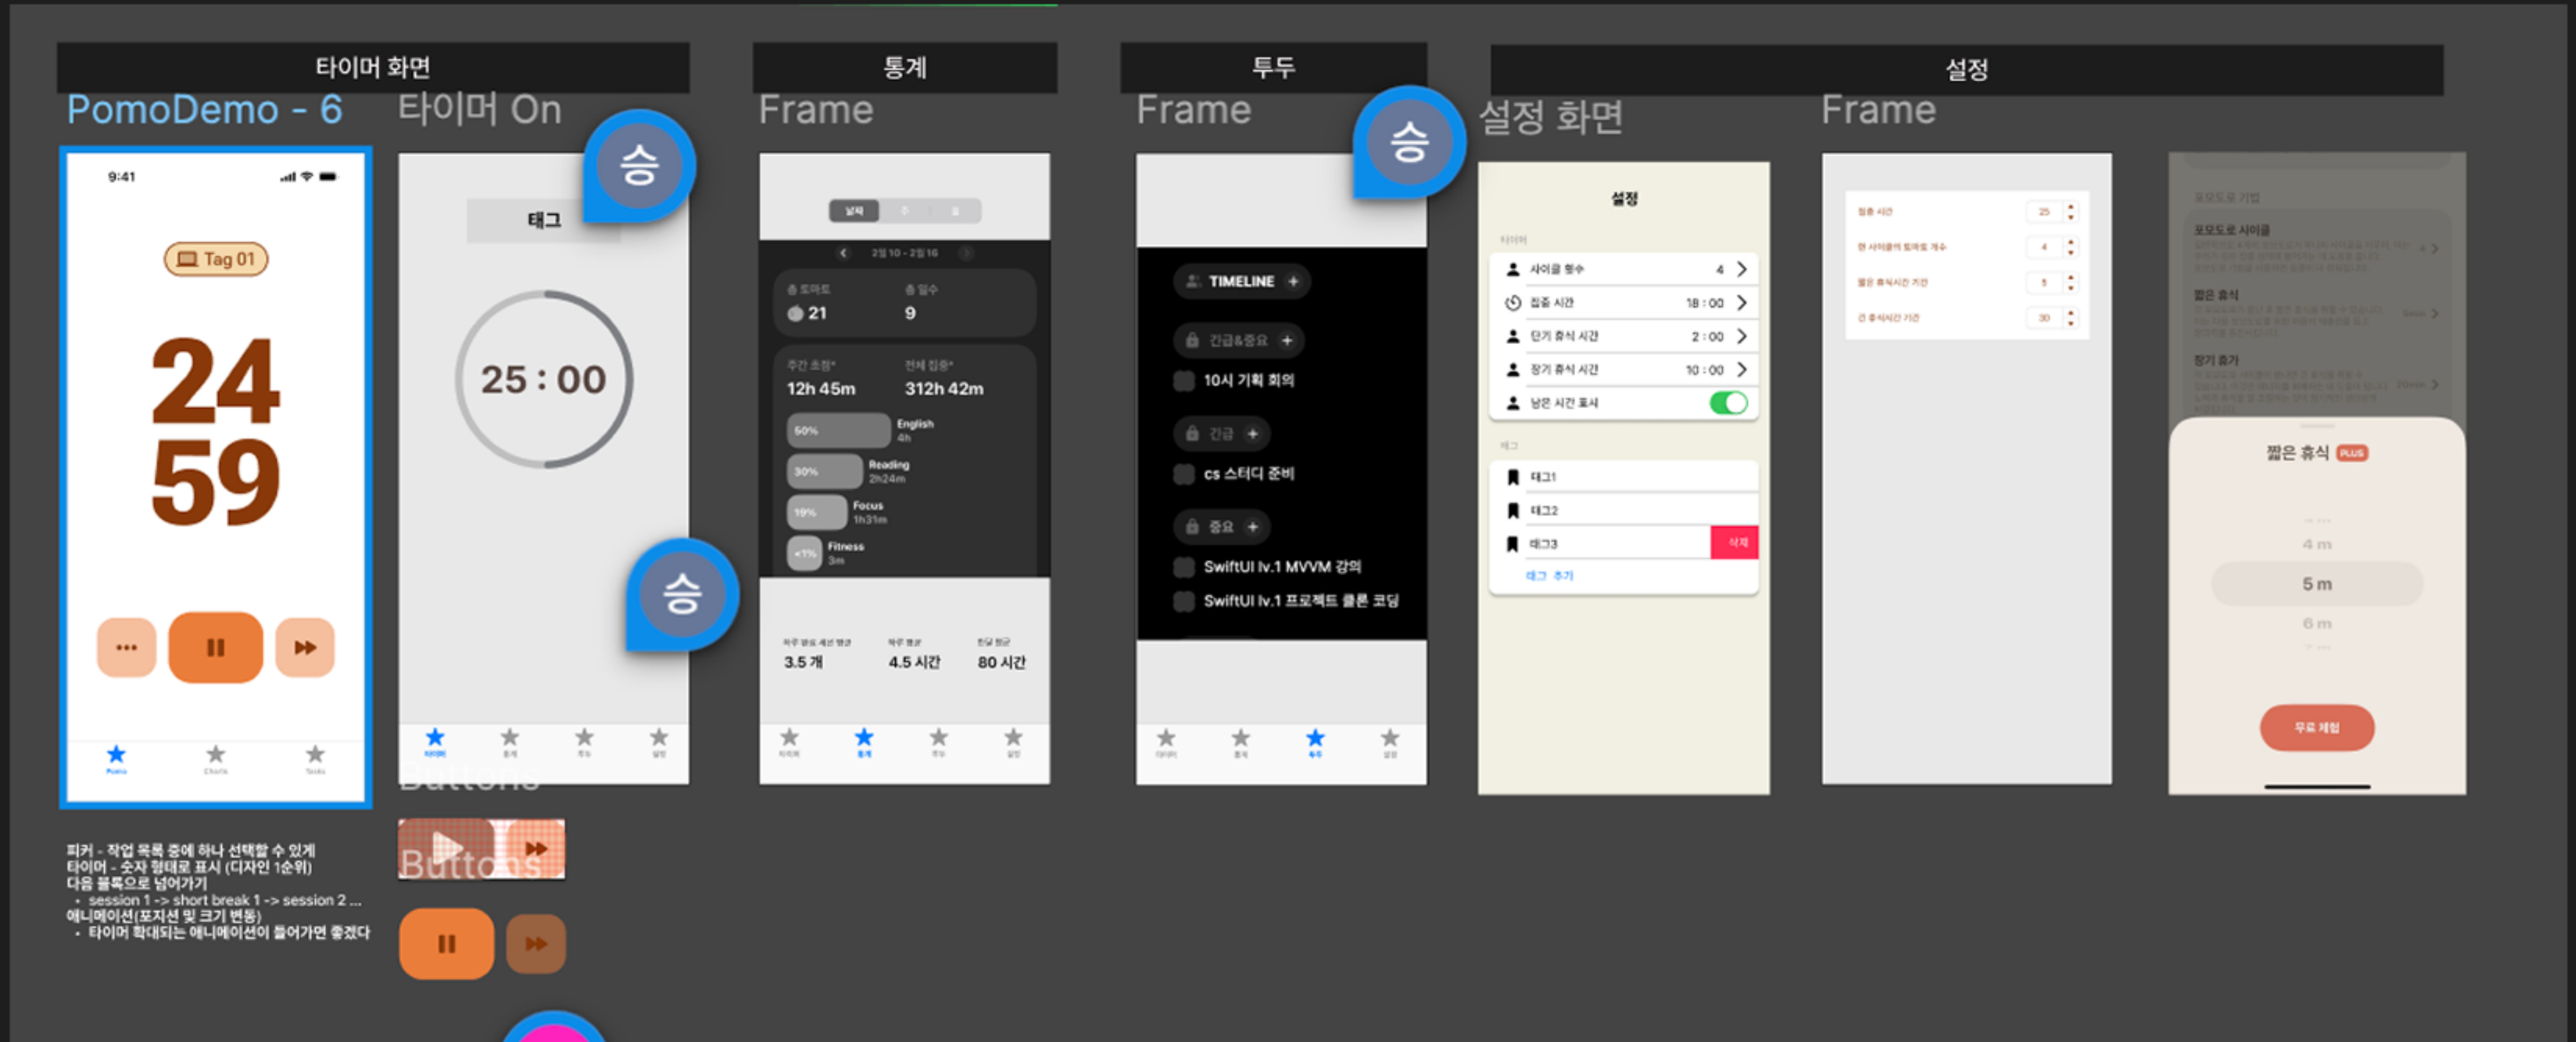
타이머 화면

PomoDemo - 6

9:41

Tag 01

24
59

Pomo Charts Tasks

피커 - 작업 목록 중에 하나 선택할 수 있게
타이머 - 숫자 형태로 표시 (디자인 1순위)
다음 블록으로 넘어가기
• session 1 -> short break 1 -> session 2 ...
애니메이션(포지션 및 크기 변동)
• 타이머 확대되는 애니메이션이 들어가면 좋겠다

타이머 On

승

태그

25 : 00

승

Buttons

Buttons

통계

Frame

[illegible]

2월 10 - 2월 16

총 토마토 21
총 일수 9

주간 집중 12h 45m
전체 집중 312h 42m

50% English 4h
30% Reading 2h24m
19% Focus 1h31m
<1% Fitness 3m

3.5 개
4.5 시간
80 시간

투두

Frame

승

TIMELINE +

긴급&중요 +
10시 기획 회의

긴급 +
cs 스터디 준비

중요 +
SwiftUI lv.1 MVVM 강의
SwiftUI lv.1 프로젝트 클론 코딩

설정

설정 화면

설정

타이머
사이클 횟수 4
집중 시간 18 : 00
단기 휴식 시간 2 : 00
장기 휴식 시간 10 : 00
남은 시간 표시

태그
태그1
태그2
태그3 삭제
태그 추가

Frame

집중 시간 25
한 사이클의 토마토 개수 4
짧은 휴식시간 기간 5
긴 휴식시간 기간 30

포모도로 기법
포모도로 사이클
짧은 휴식
장기 휴가

짧은 휴식 PLUS

4 m
5 m
6 m

무료 체험